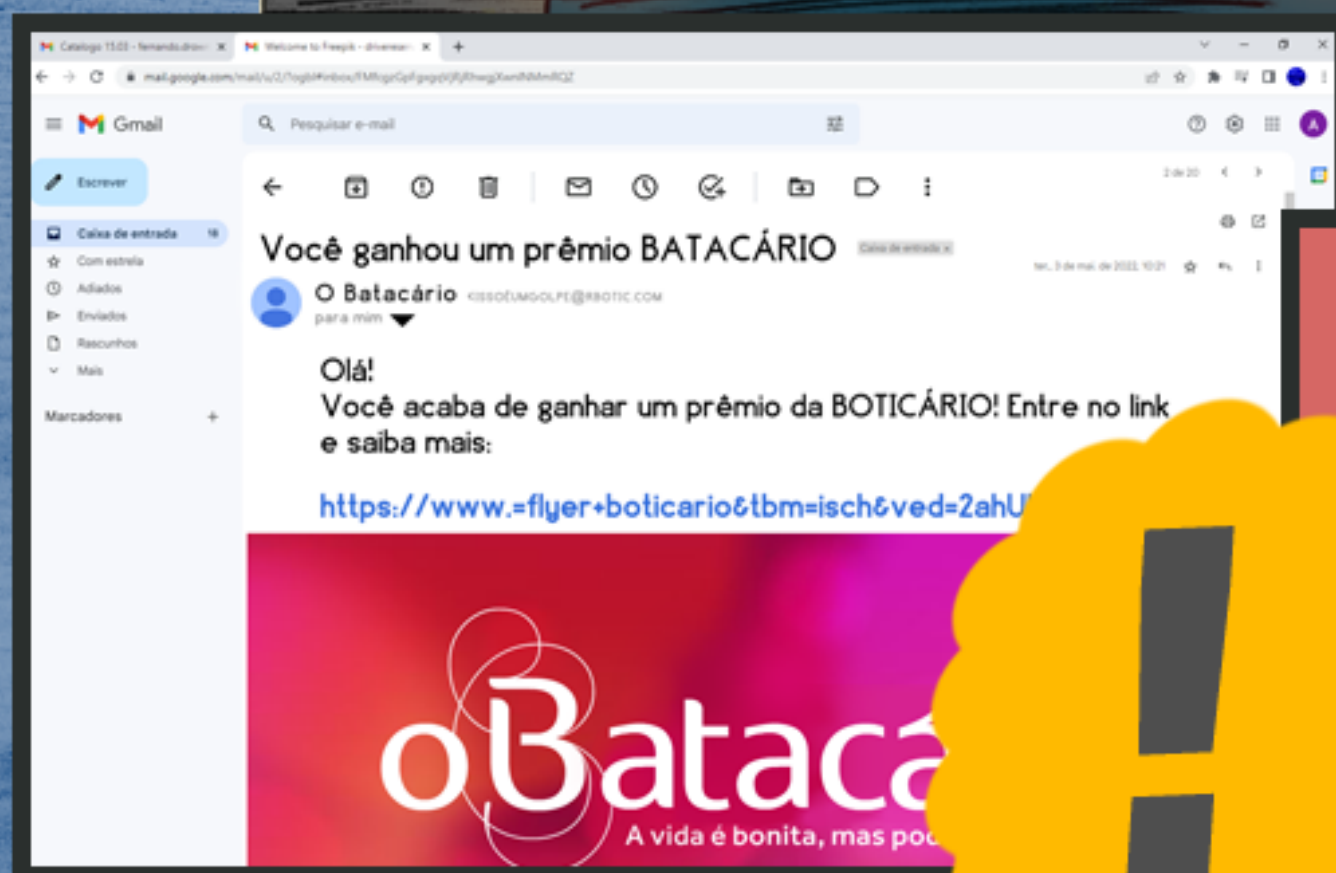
Catalogo 15.03 - fernando.drive... ×
Welcome to Freepik - drivenear... ×
+

mail.google.com/mail/u/2/?ogbl#inbox/FMfcgzGpFgxgsjVjfjRhwgXwnNMmRQZ

Gmail
Pesquisar e-mail

Escrever
Caixa de entrada 18
Com estrela
Adiados
Enviados
Rascunhos
Mais
Marcadores +

2 de 20

Você ganhou um prêmio BATACÁRIO Caixa de entrada ×

ter., 3 de mai. de 2022, 10:21

O Batacário <ISSOEUMGOLPE@RBOTIC.COM>
para mim

Olá!
Você acaba de ganhar um prêmio da BOTICÁRIO! Entre no link e saiba mais:

https://www.=flyer+boticario&tbm=isch&ved=2ahU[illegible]

oBatacá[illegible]
A vida é bonita, mas po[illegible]

!